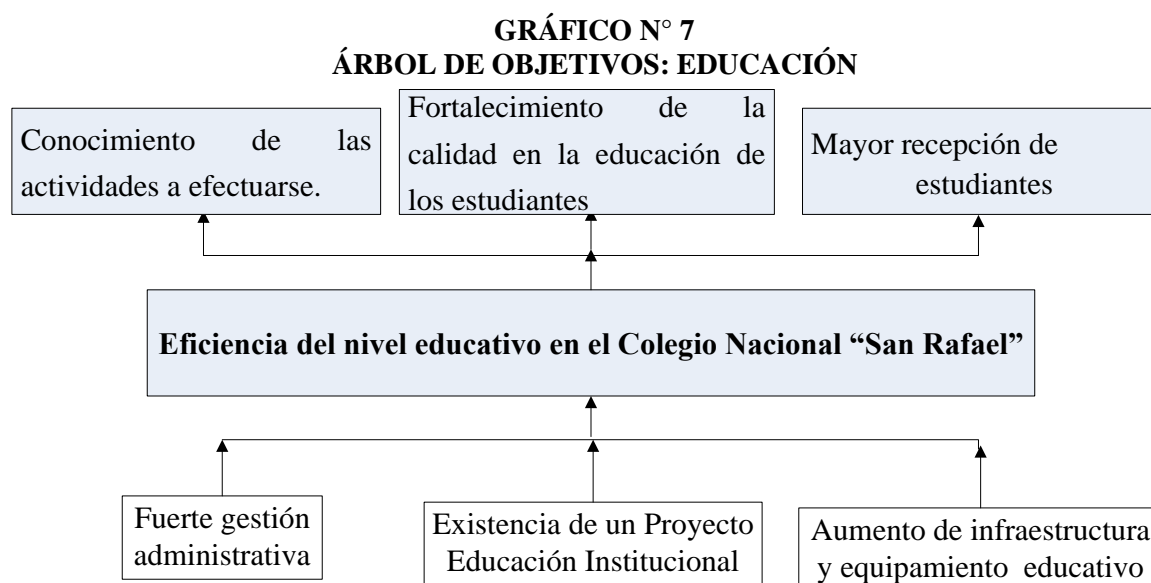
GRÁFICO N° 7
ÁRBOL DE OBJETIVOS: EDUCACIÓN

Conocimiento de las actividades a efectuarse.

Fortalecimiento de la calidad en la educación de los estudiantes

Mayor recepción de estudiantes

Eficiencia del nivel educativo en el Colegio Nacional “San Rafael”

Fuerte gestión administrativa

Existencia de un Proyecto Educación Institucional

Aumento de infraestructura y equipamiento educativo